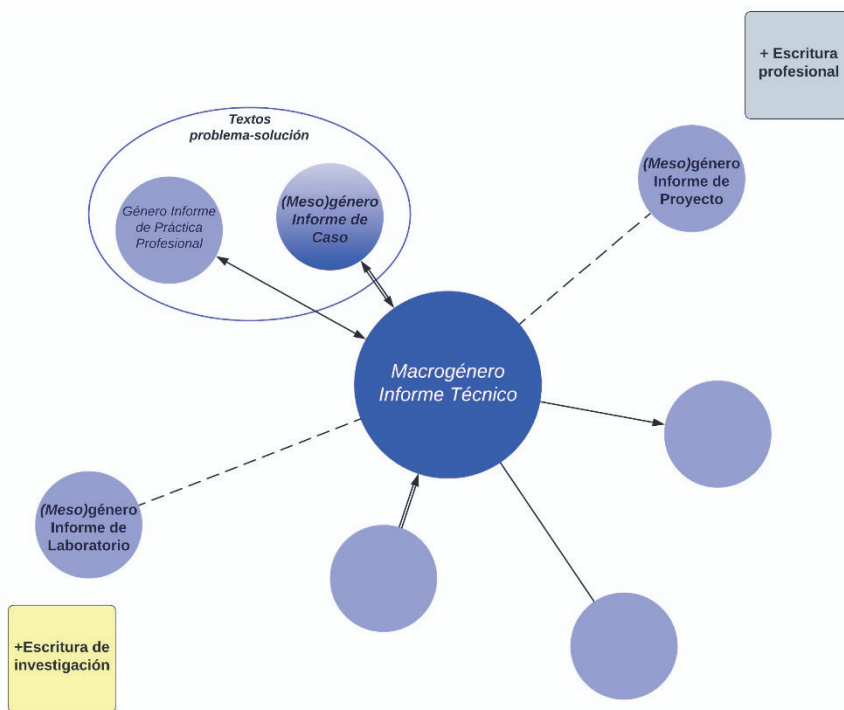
+ Escritura profesional

Textos problema-solución

Género Informe de Práctica Profesional

(Meso)género Informe de Caso

(Meso)género Informe de Proyecto

Macrogénero Informe Técnico

(Meso)género Informe de Laboratorio

+Escritura de investigación